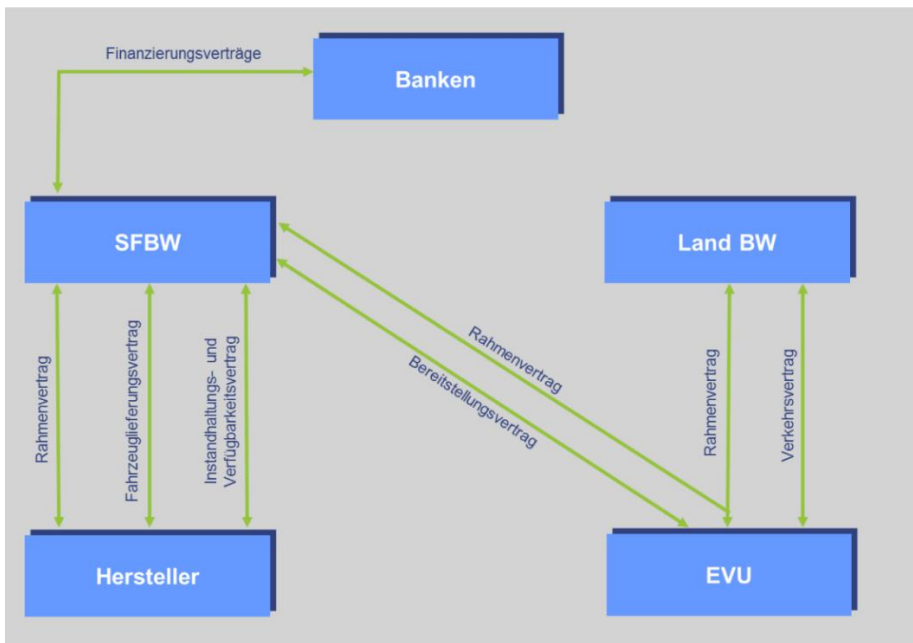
Finanzierungsverträge

Banken

SFBW

Land BW

Rahmenvertrag

Fahrzeuglieferungsvertrag

Instandhaltungs- und Verfügbarkeitsvertrag

Rahmenvertrag

Bereitstellungsvertrag

Rahmenvertrag

Verkehrsvertrag

Hersteller

EVU